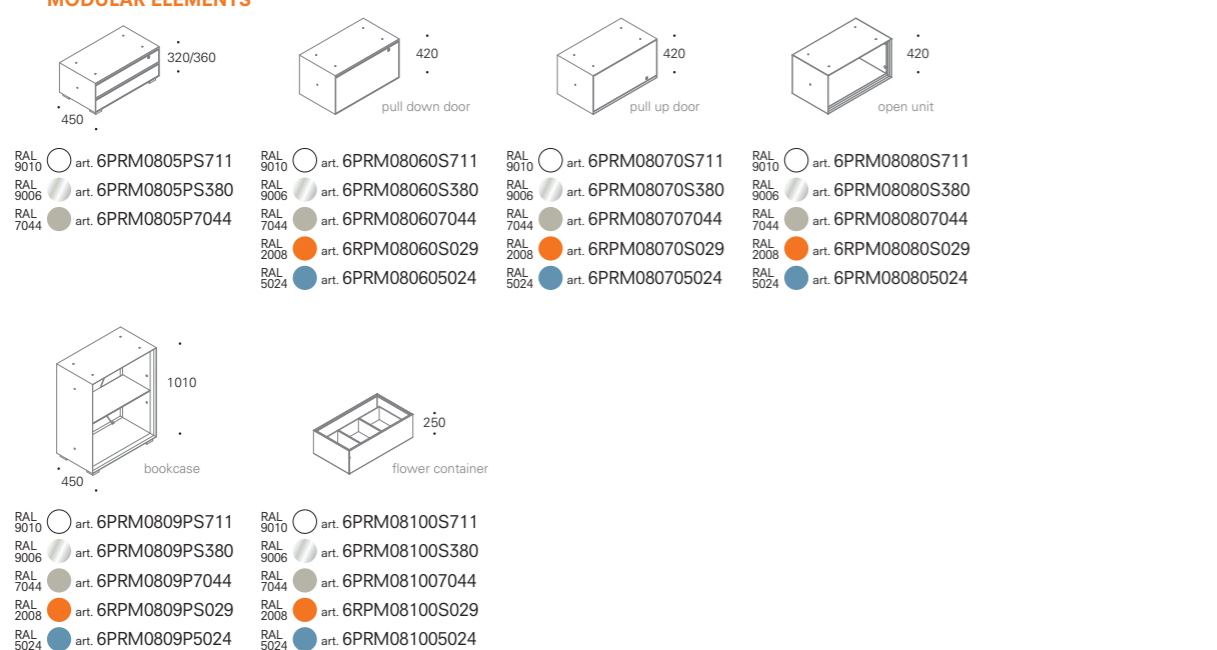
MODULAR ELEMENTS

320/360
450

RAL 9010 art. 6PRM0805PS711
RAL 9006 art. 6PRM0805PS380
RAL 7044 art. 6PRM0805P7044

420
pull down door

RAL 9010 art. 6PRM08060S711
RAL 9006 art. 6PRM08060S380
RAL 7044 art. 6PRM080607044
RAL 2008 art. 6RPM08060S029
RAL 5024 art. 6PRM080605024

420
pull up door

RAL 9010 art. 6PRM08070S711
RAL 9006 art. 6PRM08070S380
RAL 7044 art. 6PRM080707044
RAL 2008 art. 6RPM08070S029
RAL 5024 art. 6PRM080705024

420
open unit

RAL 9010 art. 6PRM08080S711
RAL 9006 art. 6PRM08080S380
RAL 7044 art. 6PRM080807044
RAL 2008 art. 6RPM08080S029
RAL 5024 art. 6PRM080805024

1010
450
bookcase

RAL 9010 art. 6PRM0809PS711
RAL 9006 art. 6PRM0809PS380
RAL 7044 art. 6PRM0809P7044
RAL 2008 art. 6RPM0809PS029
RAL 5024 art. 6PRM0809P5024

250
flower container

RAL 9010 art. 6PRM08100S711
RAL 9006 art. 6PRM08100S380
RAL 7044 art. 6PRM081007044
RAL 2008 art. 6RPM08100S029
RAL 5024 art. 6PRM081005024